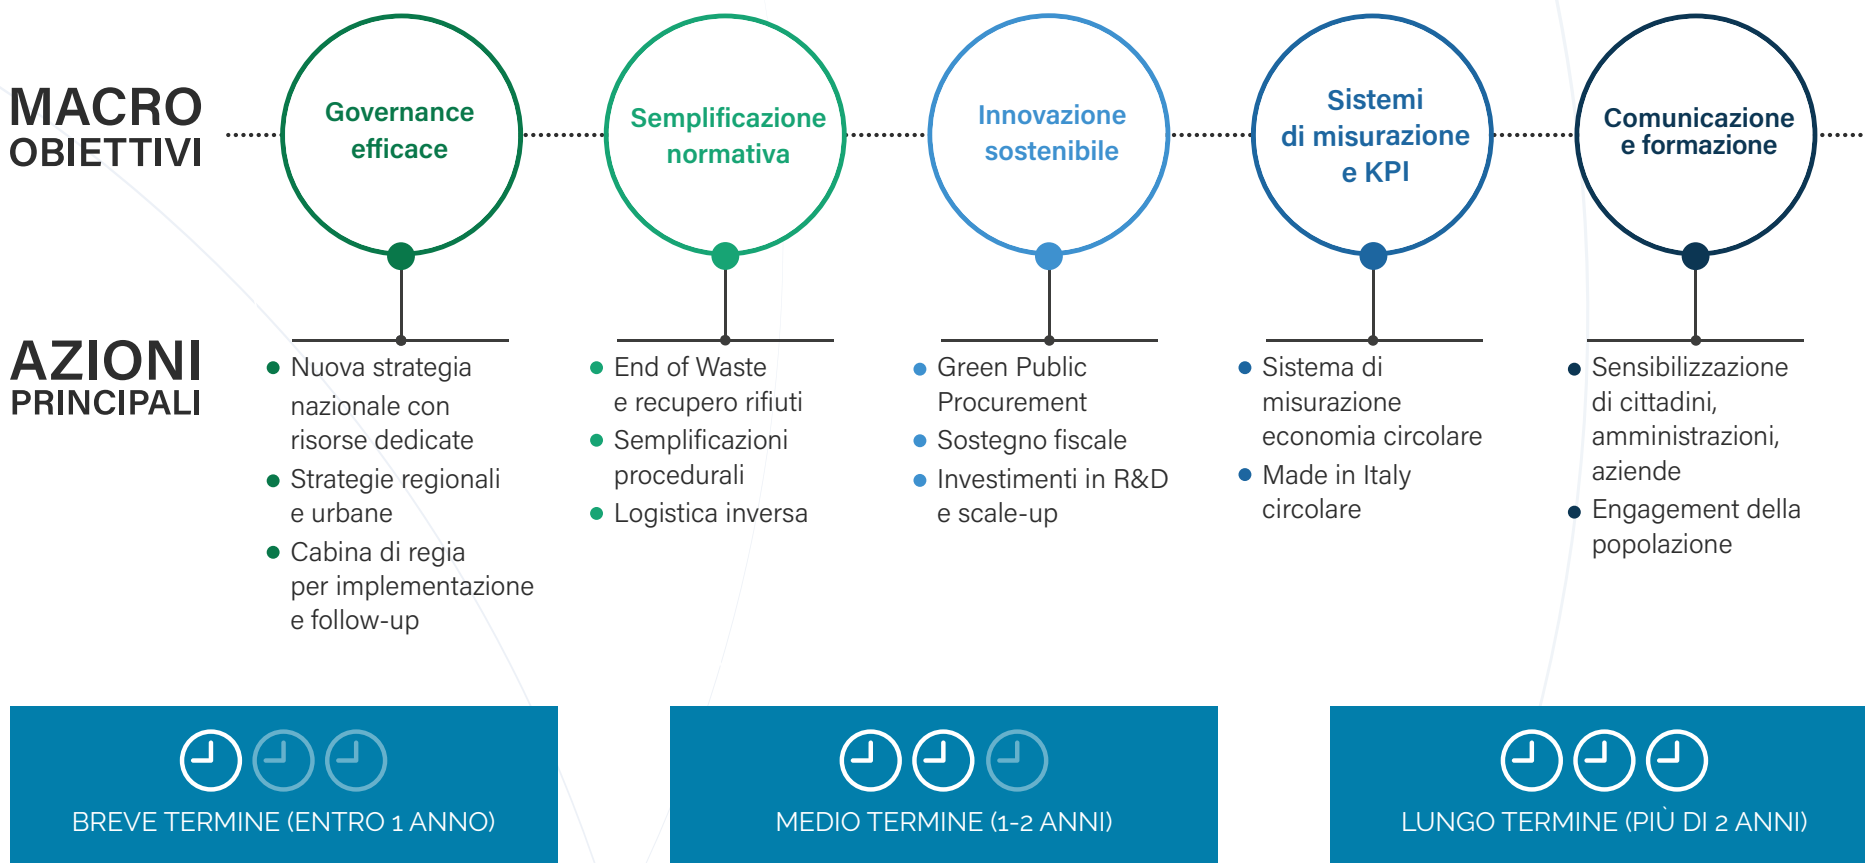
MACRO OBIETTIVI

Governance efficace

Semplificazione normativa

Innovazione sostenibile

Sistemi di misurazione e KPI

Comunicazione e formazione

AZIONI PRINCIPALI

- Nuova strategia nazionale con risorse dedicate
- Strategie regionali e urbane
- Cabina di regia per implementazione e follow-up

- End of Waste e recupero rifiuti
- Semplificazioni procedurali
- Logistica inversa

- Green Public Procurement
- Sostegno fiscale
- Investimenti in R&D e scale-up

- Sistema di misurazione economia circolare
- Made in Italy circolare

- Sensibilizzazione di cittadini, amministrazioni, aziende
- Engagement della popolazione

BREVE TERMINE (ENTRO 1 ANNO)

MEDIO TERMINE (1-2 ANNI)

LUNGO TERMINE (PIÙ DI 2 ANNI)